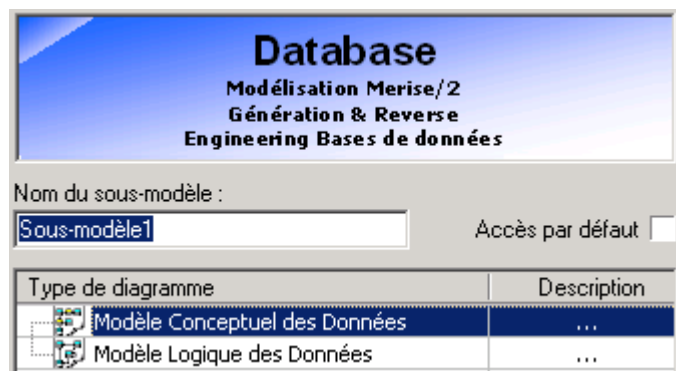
Database
Modélisation Merise/2
Génération & Reverse
Engineering Bases de données

Nom du sous-modèle :
Sous-modèle1
Accès par défaut

| Type de diagramme | Description |
|---|---|
| Modèle Conceptuel des Données | ... |
| Modèle Logique des Données | ... |